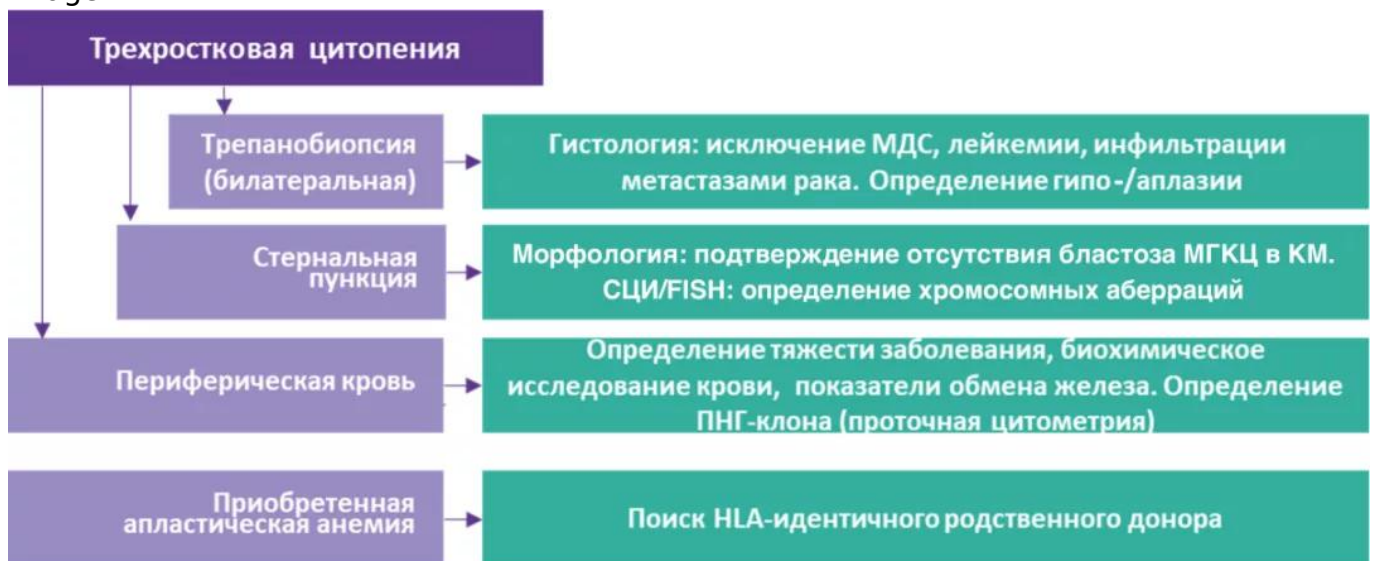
Трехростковая цитопения

Трепанобиопсия (билатеральная)

Гистология: исключение МДС, лейкемии, инфильтрации метастазами рака. Определение гипо-/аплазии

Стернальная пункция

Морфология: подтверждение отсутствия бластоза МГКЦ в КМ. СЦИ/FISH: определение хромосомных аберраций

Периферическая кровь

Определение тяжести заболевания, биохимическое исследование крови, показатели обмена железа. Определение ПНГ-клона (проточная цитометрия)

Приобретенная апластическая анемия

Поиск HLA-идентичного родственного донора